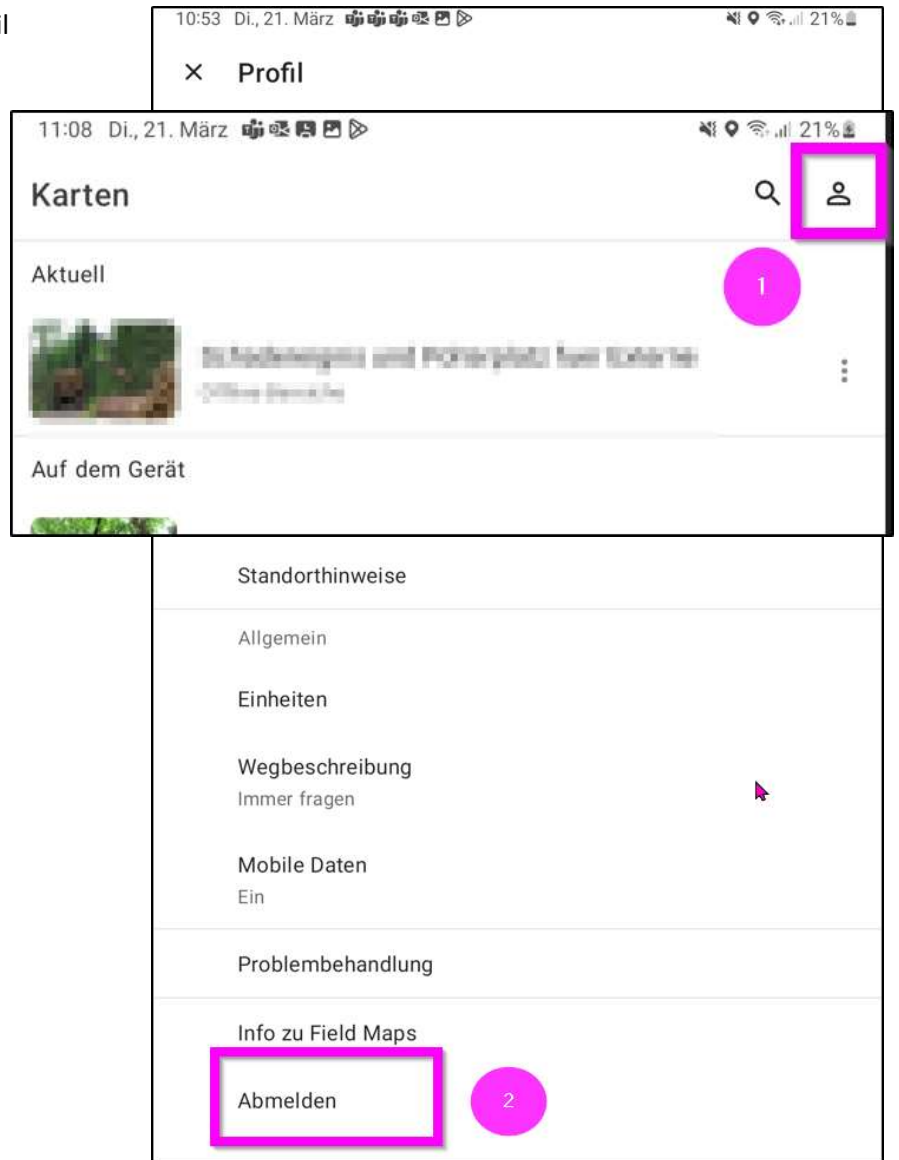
10:53 Di., 21. März 21%

× Profil

11:08 Di., 21. März 21%

Karten

Aktuell

1

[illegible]
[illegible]

Auf dem Gerät

Standorthinweise

Allgemein

Einheiten

Wegbeschreibung
Immer fragen

Mobile Daten
Ein

Problembehandlung

Info zu Field Maps

Abmelden

2